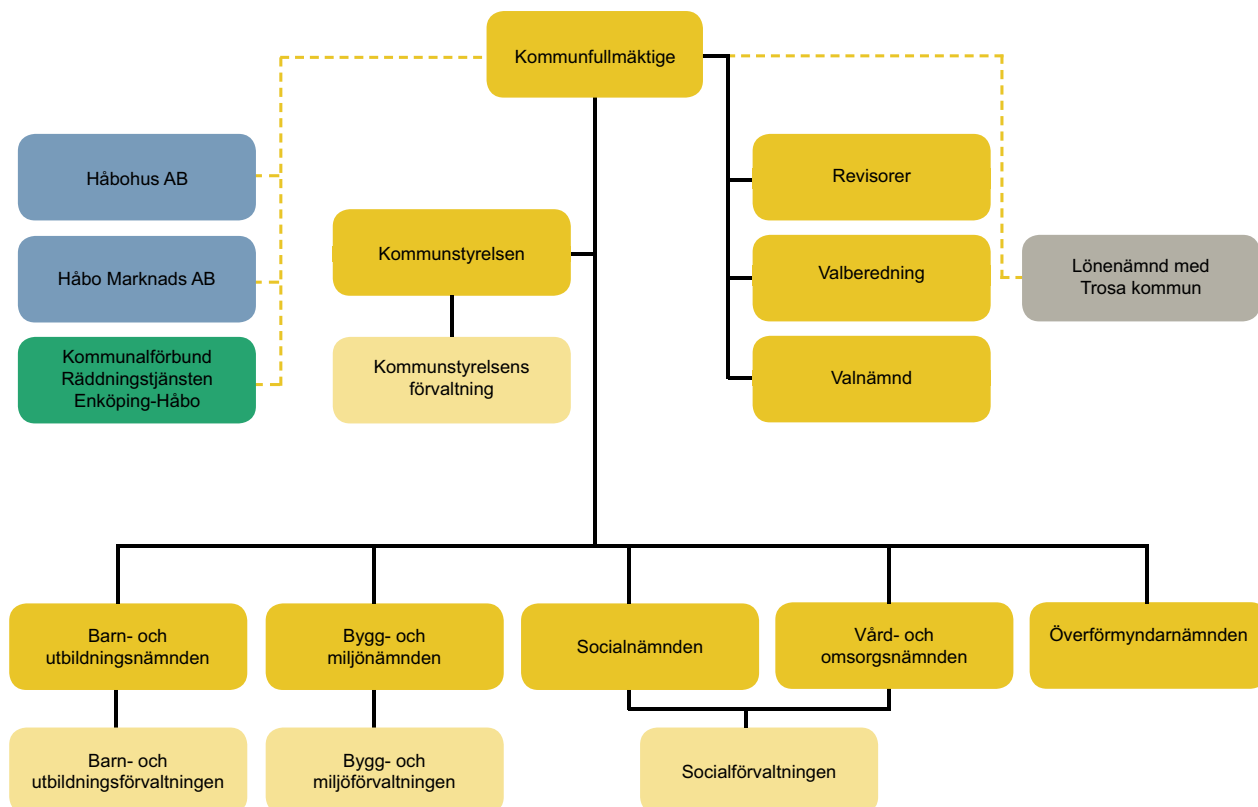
Kommunfullmäktige

Håbohus AB

Håbo Marknads AB

Kommunalförbund Räddningstjänsten Enköping-Håbo

Kommunstyrelsen

Kommunstyrelsens förvaltning

Revisorer

Valberedning

Valnämnd

Lönenämnd med Trosa kommun

Barn- och utbildningsnämnden

Bygg- och miljönämnden

Socialnämnden

Vård- och omsorgsnämnden

Överförmyndarnämnden

Barn- och utbildningsförvaltningen

Bygg- och miljöförvaltningen

Socialförvaltningen